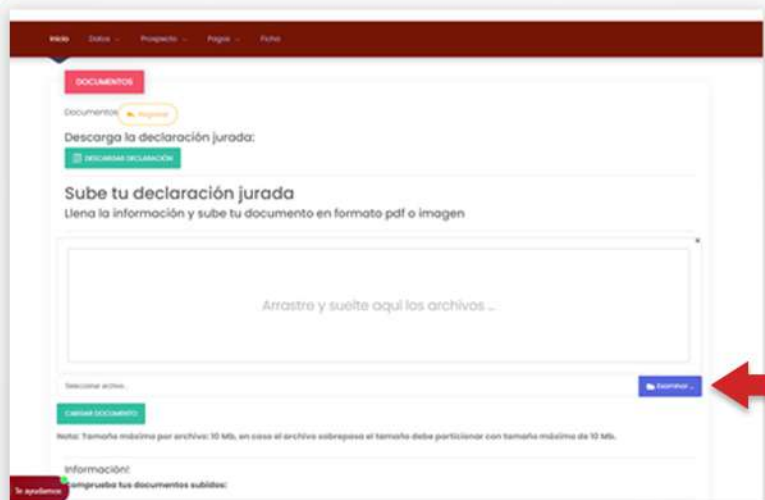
Inicio Datos Prospecto Pagos Ficha

DOCUMENTOS

Documentos Regresar

Descarga la declaración jurada:

DESCARGAR DECLARACIÓN

Sube tu declaración jurada

Llena la información y sube tu documento en formato pdf o imagen

×

Arrastre y suelte aquí los archivos ...

Seleccionar archivo...

Examinar ...

CARGAR DOCUMENTO

Nota: Tamaño máximo por archivo: 10 Mb, en caso el archivo sobrepasa el tamaño debe particionar con tamaño máximo de 10 Mb.

Información!

Te ayudamos

Comprueba tus documentos subidos: